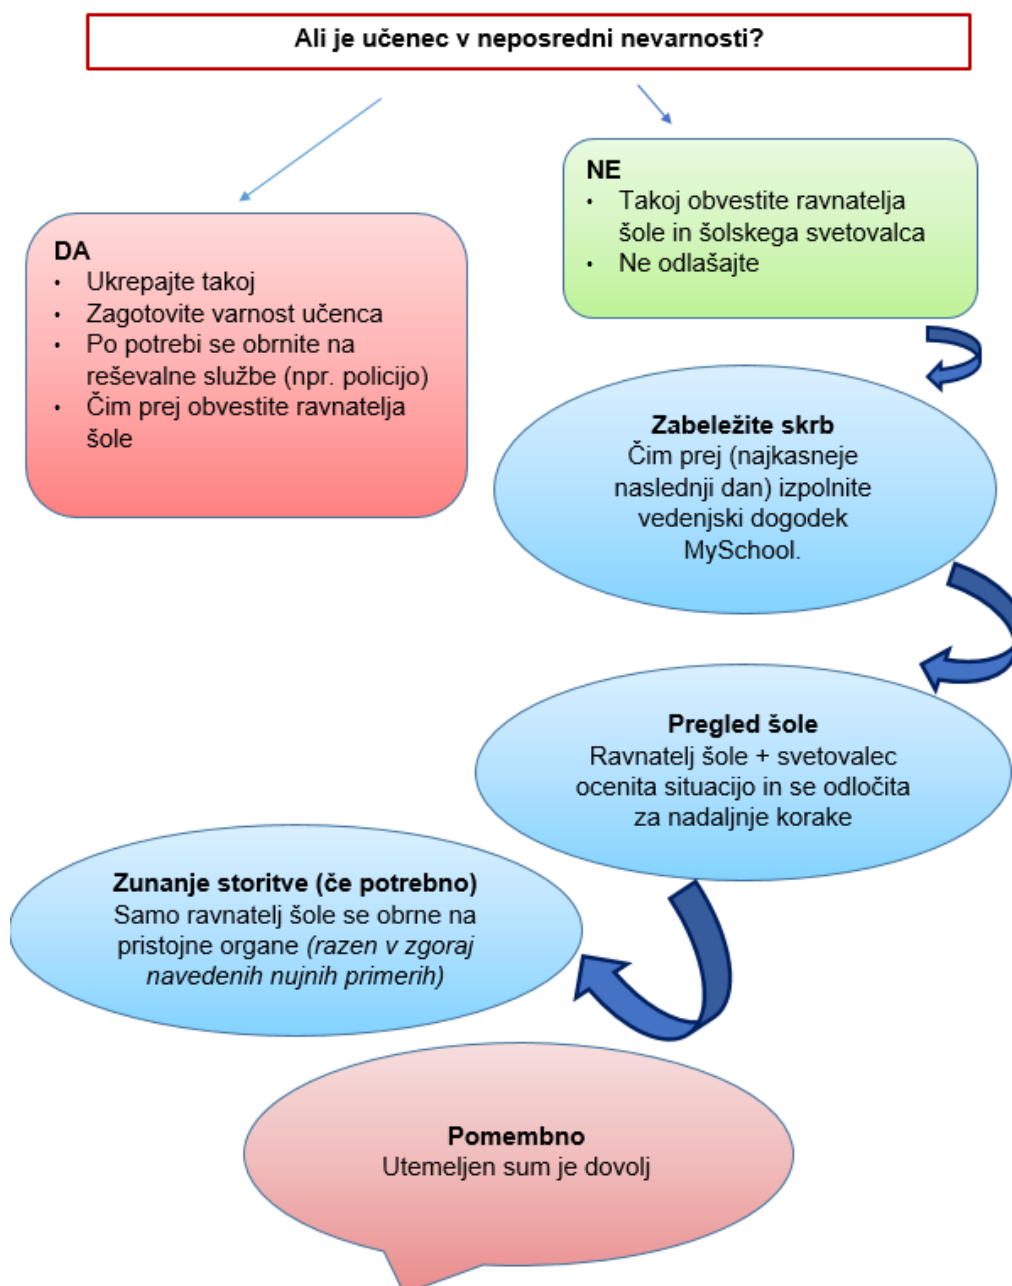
Ali je učenec v neposredni nevarnosti?

DA
• Ukrepajte takoj
• Zagotovite varnost učenca
• Po potrebi se obrnite na reševalne službe (npr. policijo)
• Čim prej obvestite ravnatelja šole

NE
• Takoj obvestite ravnatelja šole in šolskega svetovalca
• Ne odlašajte

Zabeležite skrb
Čim prej (najkasneje naslednji dan) izpolnite vedenjski dogodek MySchool.

Pregled šole
Ravnatelj šole + svetovalec ocenita situacijo in se odločita za nadaljnje korake

Zunanje storitve (če potrebno)
Samo ravnatelj šole se obrne na pristojne organe *(razen v zgoraj navedenih nujnih primerih)*

Pomembno
Utemeljen sum je dovolj